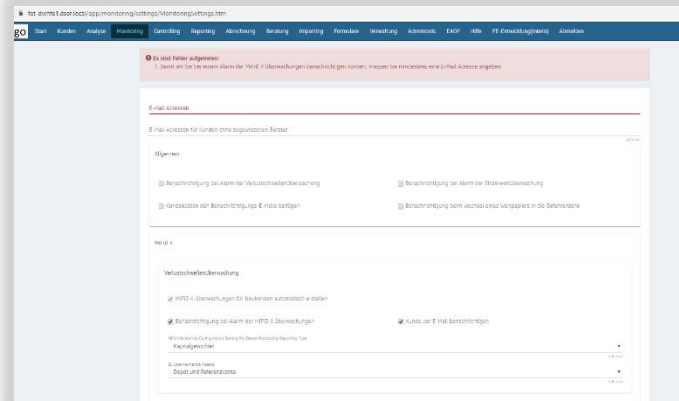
tst-dsnfs1.dsor.local/app/monitoring/settings/MonitoringSettings.htm

go Start Kunden Analyse Monitoring Controlling Reporting Abrechnung Beratung Importing Formulare Verwaltung Adminttools EXOP Hilfe FE-Entwicklung(intern) Abmelden

Es sind Fehler aufgetreten:
1. Damit Sie bei einem Alarm der MiFID II Überwachungen benachrichtigt werden können, müssen Sie mindestens eine E-Mail Adresse angeben.

E-Mail Adressen

E-Mail Adressen für Kunden ohne zugewiesenen Berater

Allgemein

Benachrichtigung bei Alarm der Verlustschwellenüberwachung

Benachrichtigung bei Alarm der Einstiegsüberwachung

Kundendaten den Benachrichtigungs E-Mails beifügen

Benachrichtigung beim Wechsel eines Wertpapiers in die Referenzbank

MiFID II

Verlustschwellenüberwachung

MiFID II Überwachungen für Neukunden automatisch erstellen

Benachrichtigung bei Alarm der MiFID II Überwachungen

Kunde per E-Mail benachrichtigen

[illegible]
Kapitalgewichtet

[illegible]
Depot und Referenzkonto